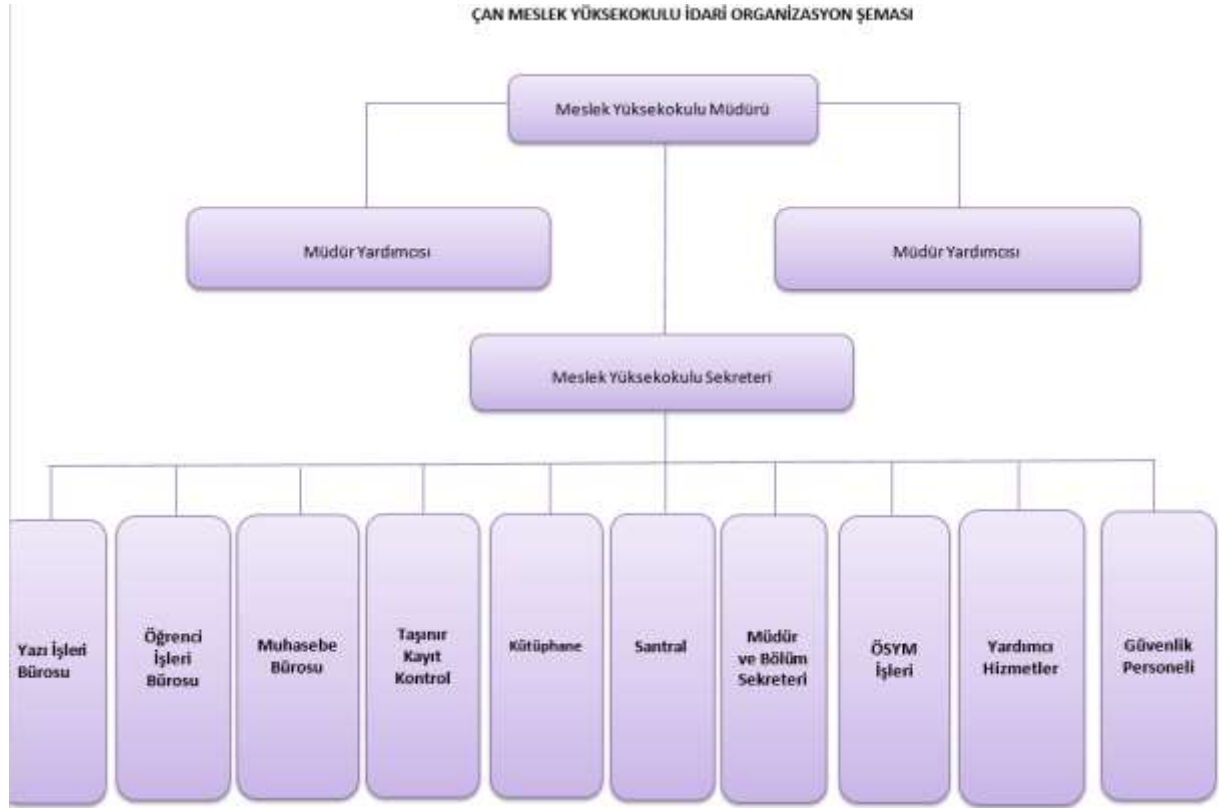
ÇAN MESLEK YÜKSEKOKULU İDARİ ORGANİZASYON ŞEMASI

Meslek Yüksekokulu Müdürü

Müdür Yardımcısı

Müdür Yardımcısı

Meslek Yüksekokulu Sekreteri

Yazı İşleri Bürosu

Öğrenci İşleri Bürosu

Muhasebe Bürosu

Taşınır Kayıt Kontrol

Kütüphane

Santral

Müdür ve Bölüm Sekreteri

ÖSYM İşleri

Yardımcı Hizmetler

Güvenlik Personeli